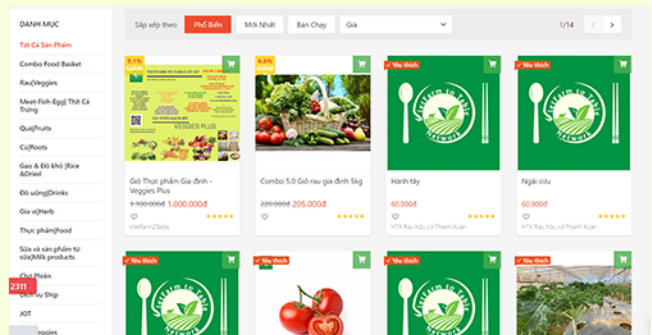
DANH MỤC

Tất Cả Sản Phẩm

Combo Food Basket

Rau|Veggies

Meat-Fish-Egg| Thịt Cá Trứng

Quả|Fruits

Củ|Roots

Gạo & Đồ khô |Rice &Dried

Đồ uống|Drinks

Gia vị|Herb

Thực phẩm|Food

Sữa và sản phẩm từ sữa|Milk products

Chợ Phiên

Dịch Vụ Ship

JOT

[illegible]ggies

2311

Sắp xếp theo Phổ Biến Mới Nhất Bán Chạy Giá

1/14

9.1% GIẢM

Giỏ Thực phẩm Gia đình - Veggies Plus

1.100.000đ 1.000.000đ

VietFarm2Table

6.8% GIẢM

Combo 5.0 Giỏ rau gia đình 5kg

220.000đ 205.000đ

Yêu thích

Farm to Table Network

Hành tây

60.000đ

HTX Rau hữu cơ Thanh Xuân

Yêu thích

Farm to Table Network

Ngải cứu

60.000đ

HTX Rau hữu cơ Thanh Xuân

Yêu thích

Farm to Table Network

Yêu thích

Yêu thích

Farm to Table Network

Yêu thích